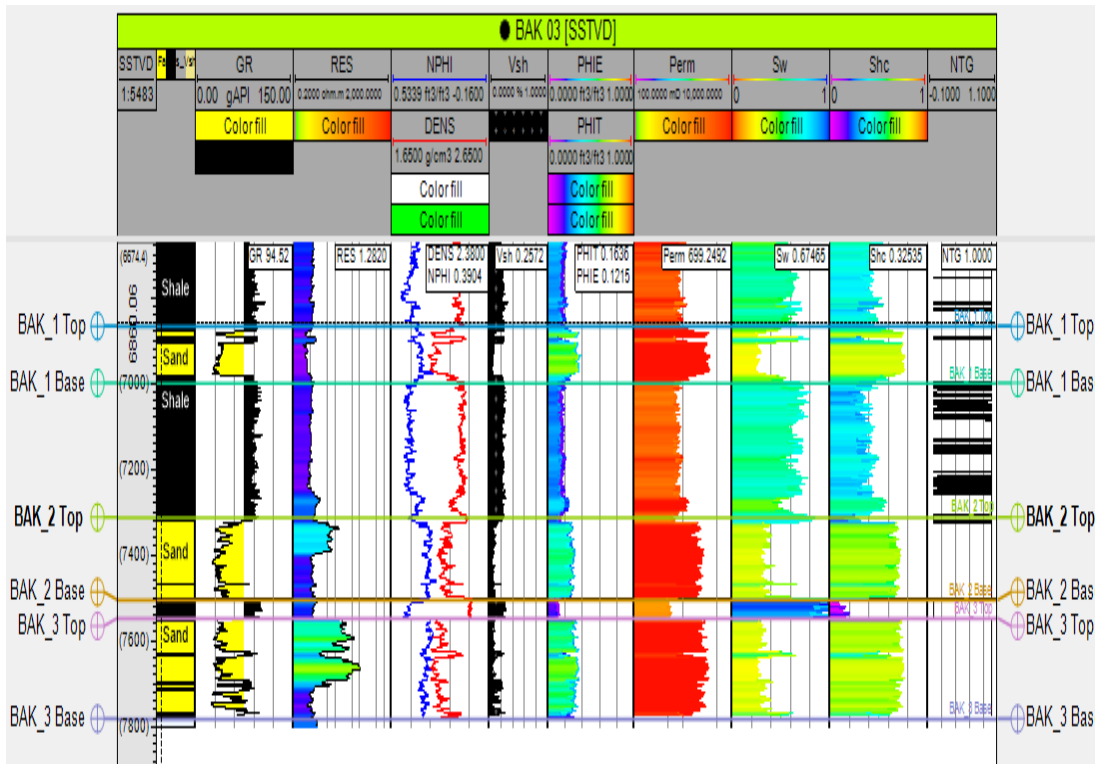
BAK 03 [SSTVD]

SSTVD | Fa | s_Vsh | GR | RES | NPHI | Vsh | PHIE | Perm | Sw | Shc | NTG

1:5483

0.00 gAPI 150.00

0.2000 ohm.m 2,000.0000

0.5339 ft3/ft3 -0.1600

0.0000 % 1.0000

0.0000 ft3/ft3 1.0000

100.0000 mD 10,000.0000

0 1

0 1

-0.1000 1.1000

Color fill | Color fill | DENS | PHIT | Color fill | Color fill | Color fill

1.6500 g/cm3 2.6500

0.0000 ft3/ft3 1.0000

Color fill

Color fill

Color fill

Color fill

(6674.4)

6900.00

GR 94.52

RES 1.2820

DENS 2.3800
NPHI 0.3904

Vsh 0.2572

PHIT 0.1636
PHIE 0.1215

Perm 699.2492

Sw 0.67465

Shc 0.32535

NTG 1.0000

Shale

Sand

Shale

Sand

Sand

(7000)

(7200)

(7400)

(7600)

(7800)

BAK_1 Top
BAK_1 Base
BAK_2 Top
BAK_2 Base
BAK_3 Top
BAK_3 Base

BAK 1 Top
BAK 1 Base
BAK 2 Top
BAK 2 Base
BAK 3 Top
BAK 3 Base

BAK_1 Top
BAK_1 Bas
BAK_2 Top
BAK_2 Bas
BAK_3 Top
BAK_3 Bas